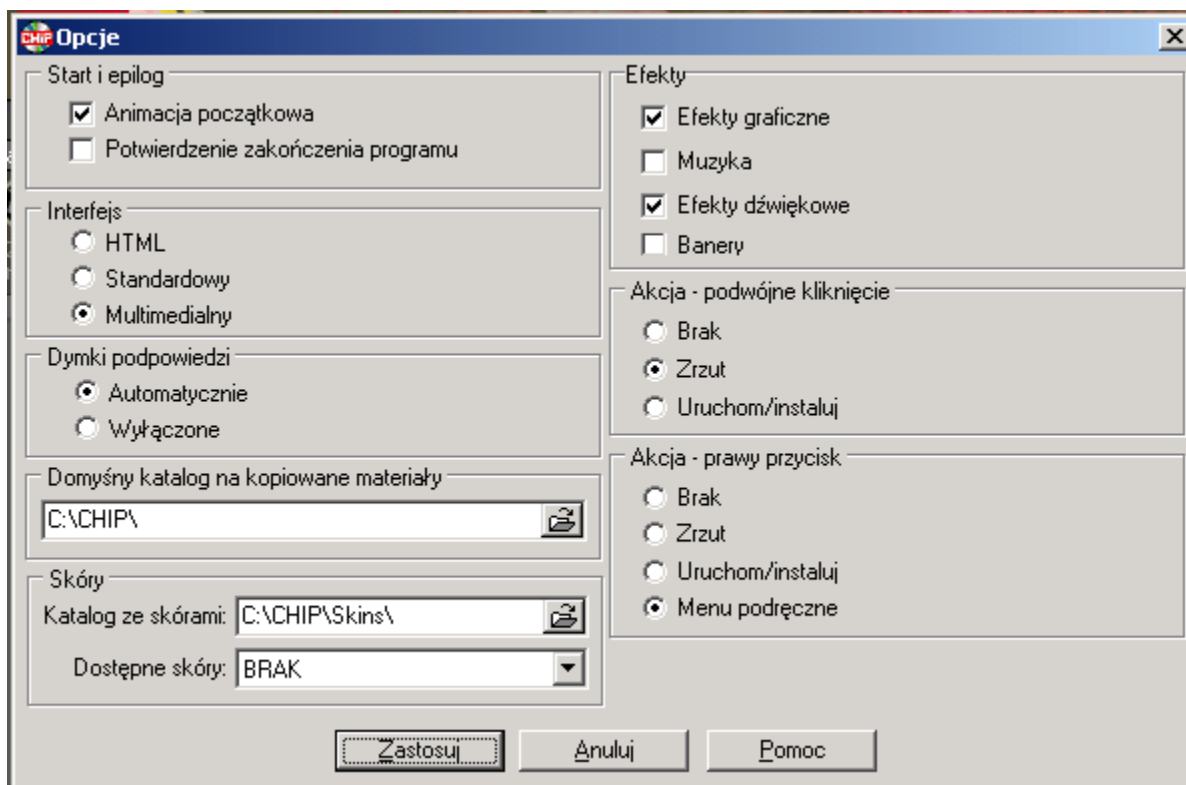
CHIP Opcje

Start i epilog
Animacja początkowa
Potwierdzenie zakończenia programu

Interfejs
HTML
Standardowy
Multimedialny

Dymki podpowiedzi
Automatycznie
Wyłączone

Domyśny katalog na kopiowane materiały
C:\CHIP\

Skóry
Katalog ze skórami: C:\CHIP\Skins\
Dostępne skóry: BRAK

Efekty
Efekty graficzne
Muzyka
Efekty dźwiękowe
Banery

Akcja - podwójne kliknięcie
Brak
Zrzut
Uruchom/instaluj

Akcja - prawy przycisk
Brak
Zrzut
Uruchom/instaluj
Menu podręczne

Zastosuj
Anuluj
Pomoc